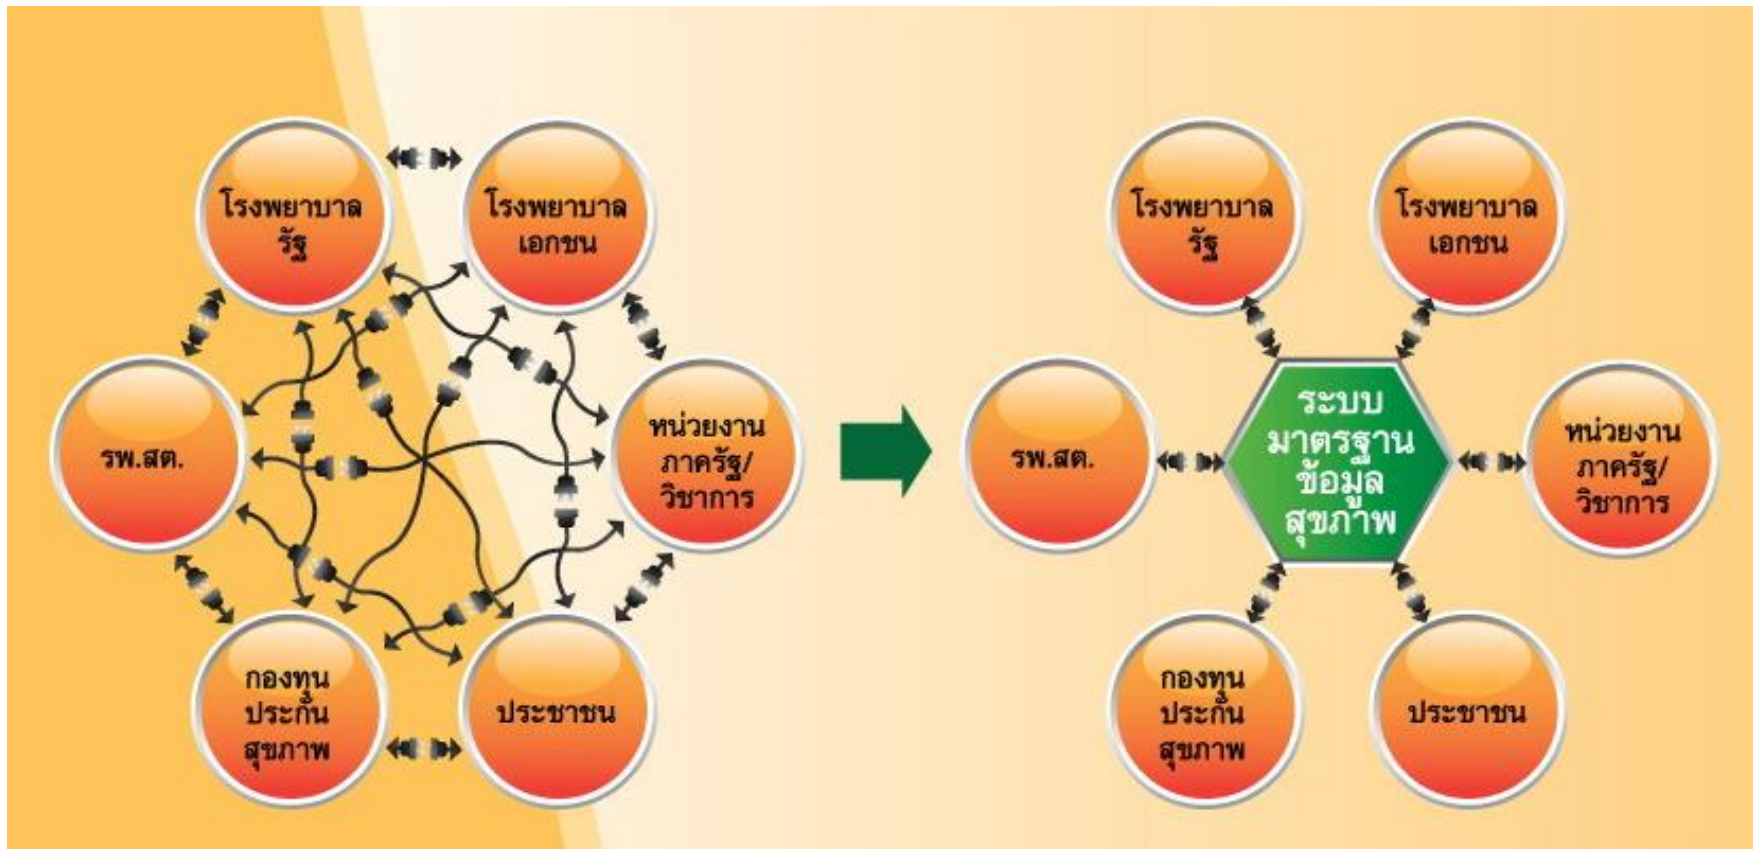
โรงพยาบาลรัฐ

โรงพยาบาลเอกชน

รพ.สต.

หน่วยงานภาครัฐ/วิชาการ

กองทุนประกันสุขภาพ

ประชาชน

โรงพยาบาลรัฐ

โรงพยาบาลเอกชน

รพ.สต.

ระบบมาตรฐานข้อมูลสุขภาพ

หน่วยงานภาครัฐ/วิชาการ

กองทุนประกันสุขภาพ

ประชาชน